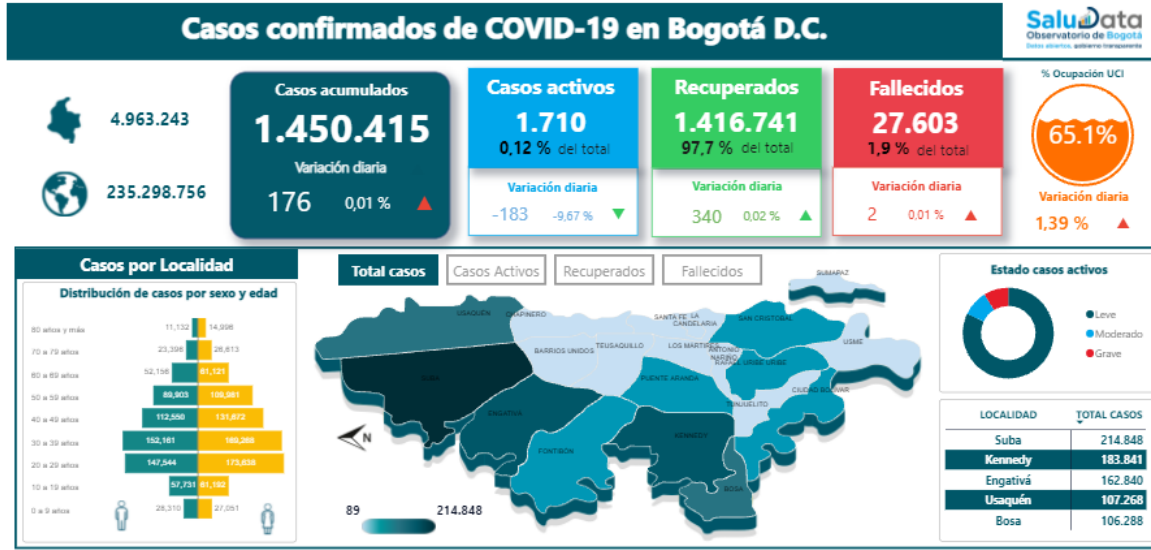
Casos confirmados de COVID-19 en Bogotá D.C.

SaluData
Observatorio de Bogotá
Datos abiertos, gobierno transparente

4.963.243

235.298.756

Casos acumulados
1.450.415
Variación diaria
176 0,01 %

Casos activos
1.710
0,12 % del total
Variación diaria
-183 -9,67 %

Recuperados
1.416.741
97,7 % del total
Variación diaria
340 0,02 %

Fallecidos
27.603
1,9 % del total
Variación diaria
2 0,01 %

% Ocupación UCI
65.1%
Variación diaria
1,39 %

Casos por Localidad
Distribución de casos por sexo y edad

| | | |
|---|---|---|
| 80 años y más | 11,132 | 14,998 |
| 70 a 79 años | 23,398 | 26,613 |
| 60 a 69 años | 52,156 | 61,121 |
| 50 a 59 años | 89,903 | 109,981 |
| 40 a 49 años | 112,550 | 131,672 |
| 30 a 39 años | 152,181 | 169,288 |
| 20 a 29 años | 147,544 | 173,638 |
| 10 a 19 años | 57,731 | 61,192 |
| 0 a 9 años | 28,310 | 27,051 |

Total casos | Casos Activos | Recuperados | Fallecidos

SUMAPAZ
USAQUÉN
CHAPINERO
SANTA FE
LA CANDELARIA
SAN CRISTOBAL
BARRIOS UNIDOS
TEUSAQUILLO
LOS MARTIRES
ANTONIO NARIÑO
RAFAEL URIBE URIBE
USME
SUBA
PUENTE ARANDA
CIUDAD BOLIVAR
ENGATIVA
TUNJUELITO
KENNEDY
FONTIBON
BOSA
N

89 214.848

Estado casos activos
Leve
Moderado
Grave

| LOCALIDAD | TOTAL CASOS |
|---|---|
| Suba | 214.848 |
| Kennedy | 183.841 |
| Engativá | 162.840 |
| Usaquén | 107.268 |
| Bosa | 106.288 |